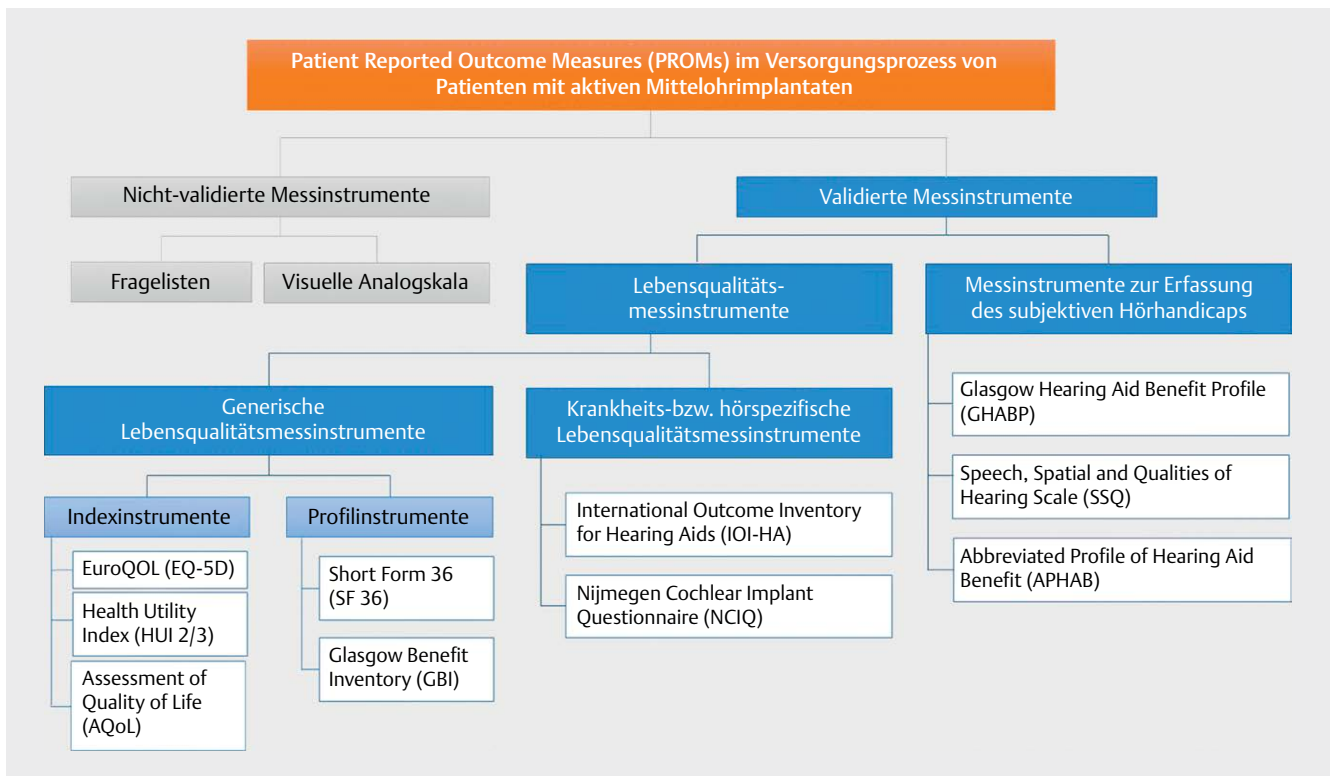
Patient Reported Outcome Measures (PROMs) im Versorgungsprozess von Patienten mit aktiven Mittelohrimplantaten

Nicht-validierte Messinstrumente

Fragelisten

Visuelle Analogskala

Validierte Messinstrumente

Lebensqualitätsmessinstrumente

Messinstrumente zur Erfassung des subjektiven Hörhandicaps

Generische Lebensqualitätsmessinstrumente

Krankheits-bzw. hörspezifische Lebensqualitätsmessinstrumente

Indexinstrumente

EuroQOL (EQ-5D)

Health Utility Index (HUI 2/3)

Assessment of Quality of Life (AQoL)

Profilinstrumente

Short Form 36 (SF 36)

Glasgow Benefit Inventory (GBI)

International Outcome Inventory for Hearing Aids (IOI-HA)

Nijmegen Cochlear Implant Questionnaire (NCIQ)

Glasgow Hearing Aid Benefit Profile (GHABP)

Speech, Spatial and Qualities of Hearing Scale (SSQ)

Abbreviated Profile of Hearing Aid Benefit (APHAB)